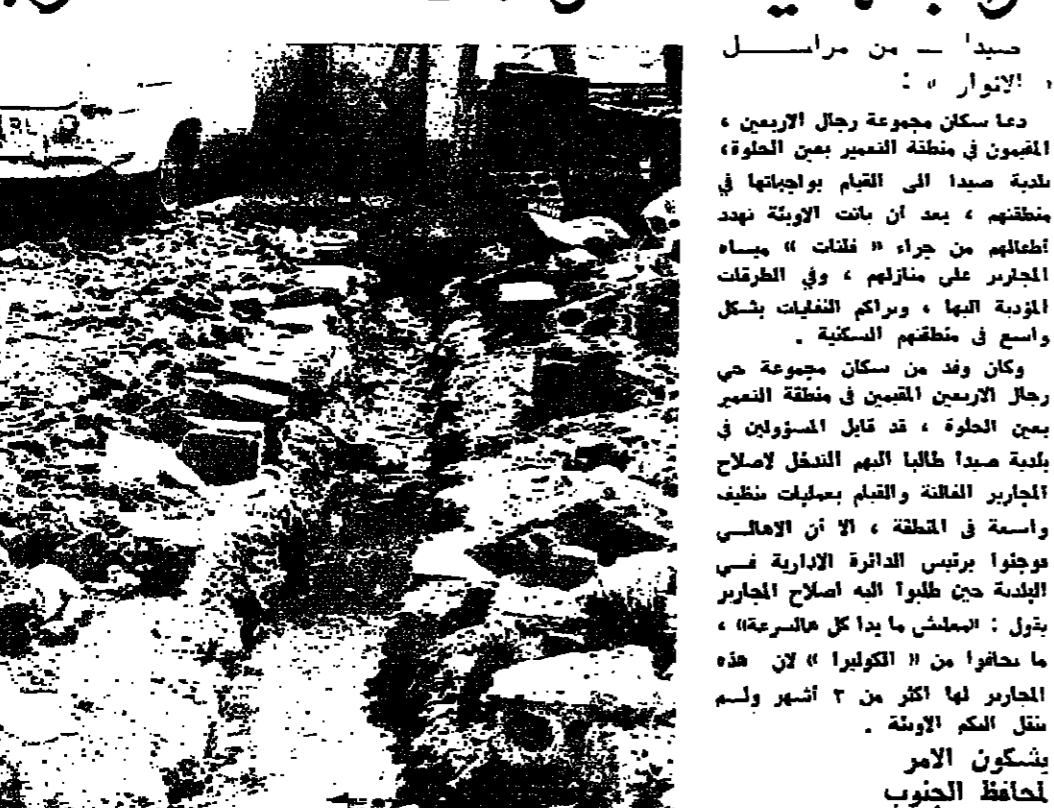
صيدا — من مراسل « الانوار » :

دعا سكان مجموعة رجال الاربعين ، المقيمون في منطقة التعمير بعين الحلوة، بلدية صيدا الى القيام بواجباتها في منطقتهم ، بعد أن باتت الاوبئة تهدد أطفالهم من جراء « فلتات » مياه المجارير على منازلهم ، وفي الطرقات المؤدية اليها ، وبراكم النفايات بشكل واسع في منطقتهم السكنية .

وكان وفد من سكان مجموعة حي رجال الاربعين المقيمين في منطقة التعمير بعين الحلوة ، قد قابل المسؤولين في بلدية صيدا طالبا اليهم التدخل لاصلاح المجارير الفالتة والقيام بعمليات تنظيف واسعة في المنطقة ، الا أن الاهالي فوجئوا برئيس الدائرة الادارية في البلدية حين طلبوا اليه اصلاح المجارير بقول : المعلش ما بدا كل هالسرعة» ، ما تخافوا من « الكوليرا » لان هذه المجارير لها اكثر من ٣ أشهر ولم تنقل اليكم الاوبئة .

يشكون الامر لمحافظ الجنوب